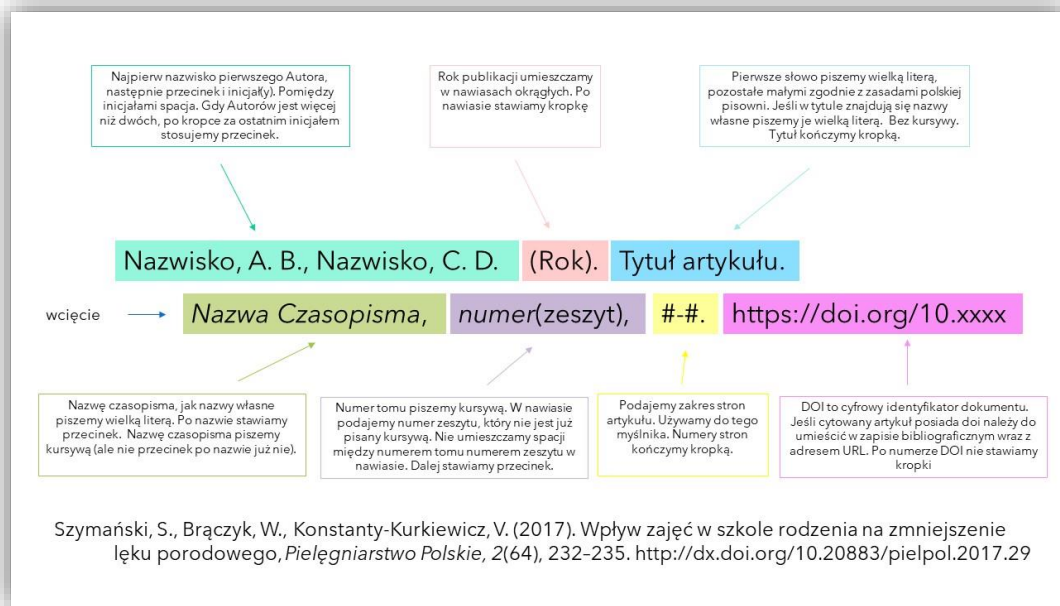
Najpierw nazwisko pierwszego Autora, następnie przecinek i inicjał(y). Pomiędzy inicjałami spacja. Gdy Autorów jest więcej niż dwóch, po kropce za ostatnim inicjałem stosujemy przecinek.

Rok publikacji umieszczamy w nawiasach okrągłych. Po nawiasie stawiamy kropkę

Pierwsze słowo piszemy wielką literą, pozostałe małymi zgodnie z zasadami polskiej pisowni. Jeśli w tytule znajdują się nazwy własne piszemy je wielką literą. Bez kursywy. Tytuł kończymy kropką.

Nazwisko, A. B., Nazwisko, C. D. (Rok). Tytuł artykułu.

wcięcie → *Nazwa Czasopisma*, *numer*(zeszyt), #-#. https://doi.org/10.xxxx

Nazwę czasopisma, jak nazwy własne piszemy wielką literą. Po nazwie stawiamy przecinek. Nazwę czasopisma piszemy kursywą (ale nie przecinek po nazwie już nie).

Numer tomu piszemy kursywą. W nawiasie podajemy numer zeszytu, który nie jest już pisany kursywą. Nie umieszczamy spacji między numerem tomu numerem zeszytu w nawiasie. Dalej stawiamy przecinek.

Podajemy zakres stron artykułu. Używamy do tego myślnika. Numery stron kończymy kropką.

DOI to cyfrowy identyfikator dokumentu. Jeśli cytowany artykuł posiada doi należy do umieścić w zapisie bibliograficznym wraz z adresem URL. Po numerze DOI nie stawiamy kropki

Szymański, S., Brączyk, W., Konstanty-Kurkiewicz, V. (2017). Wpływ zajęć w szkole rodzenia na zmniejszenie lęku porodowego, *Pielęgniarstwo Polskie, 2*(64), 232–235. http://dx.doi.org/10.20883/pielpol.2017.29